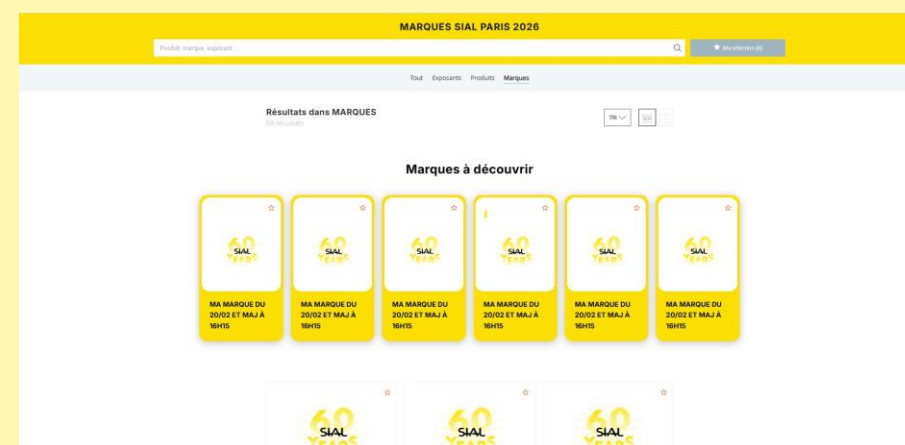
MARQUES SIAL PARIS 2026

Produit, marque, exposant

Ma sélection (0)

Tout Exposants Produits Marques

Résultats dans MARQUES
68 résultats

TRI

Marques à découvrir

60 SIAL YEARS
MA MARQUE DU 20/02 ET MAJ À 16H15

60 SIAL YEARS
MA MARQUE DU 20/02 ET MAJ À 16H15

60 SIAL YEARS
MA MARQUE DU 20/02 ET MAJ À 16H15

60 SIAL YEARS
MA MARQUE DU 20/02 ET MAJ À 16H15

60 SIAL YEARS
MA MARQUE DU 20/02 ET MAJ À 16H15

60 SIAL YEARS
MA MARQUE DU 20/02 ET MAJ À 16H15

60 SIAL YEARS

60 SIAL YEARS

60 SIAL YEARS